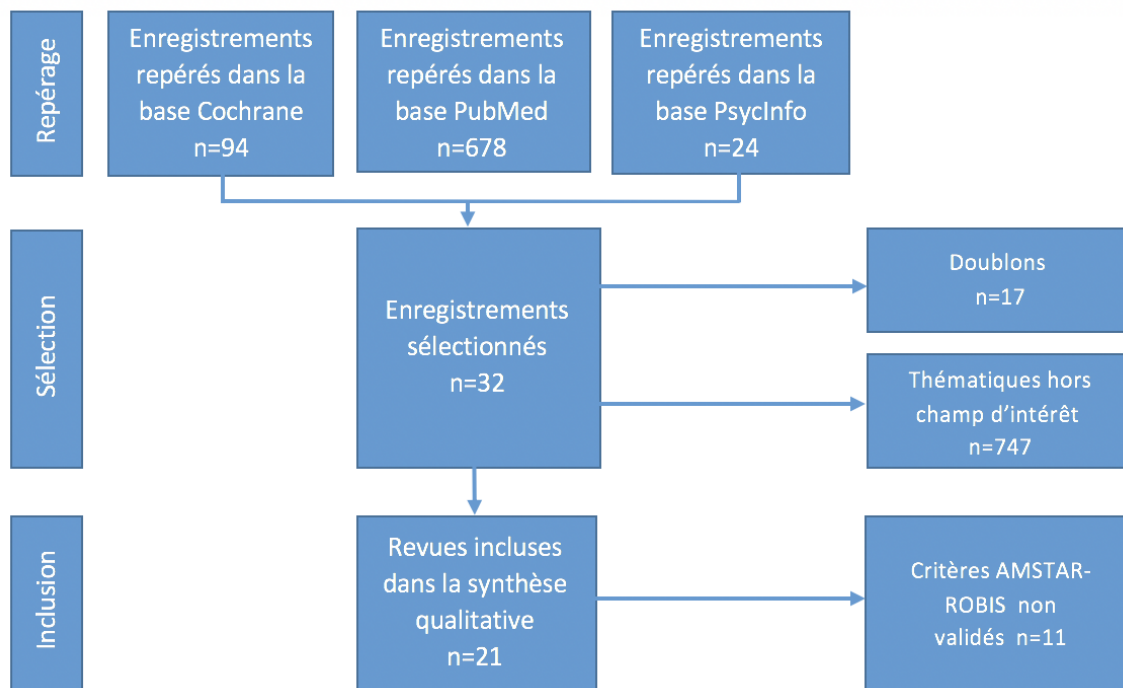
Repérage

Enregistrements repérés dans la base Cochrane n=94

Enregistrements repérés dans la base PubMed n=678

Enregistrements repérés dans la base PsycInfo n=24

Sélection

Enregistrements sélectionnés n=32

Doublons n=17

Thématiques hors champ d'intérêt n=747

Inclusion

Revues incluses dans la synthèse qualitative n=21

Critères AMSTAR-ROBIS non validés n=11